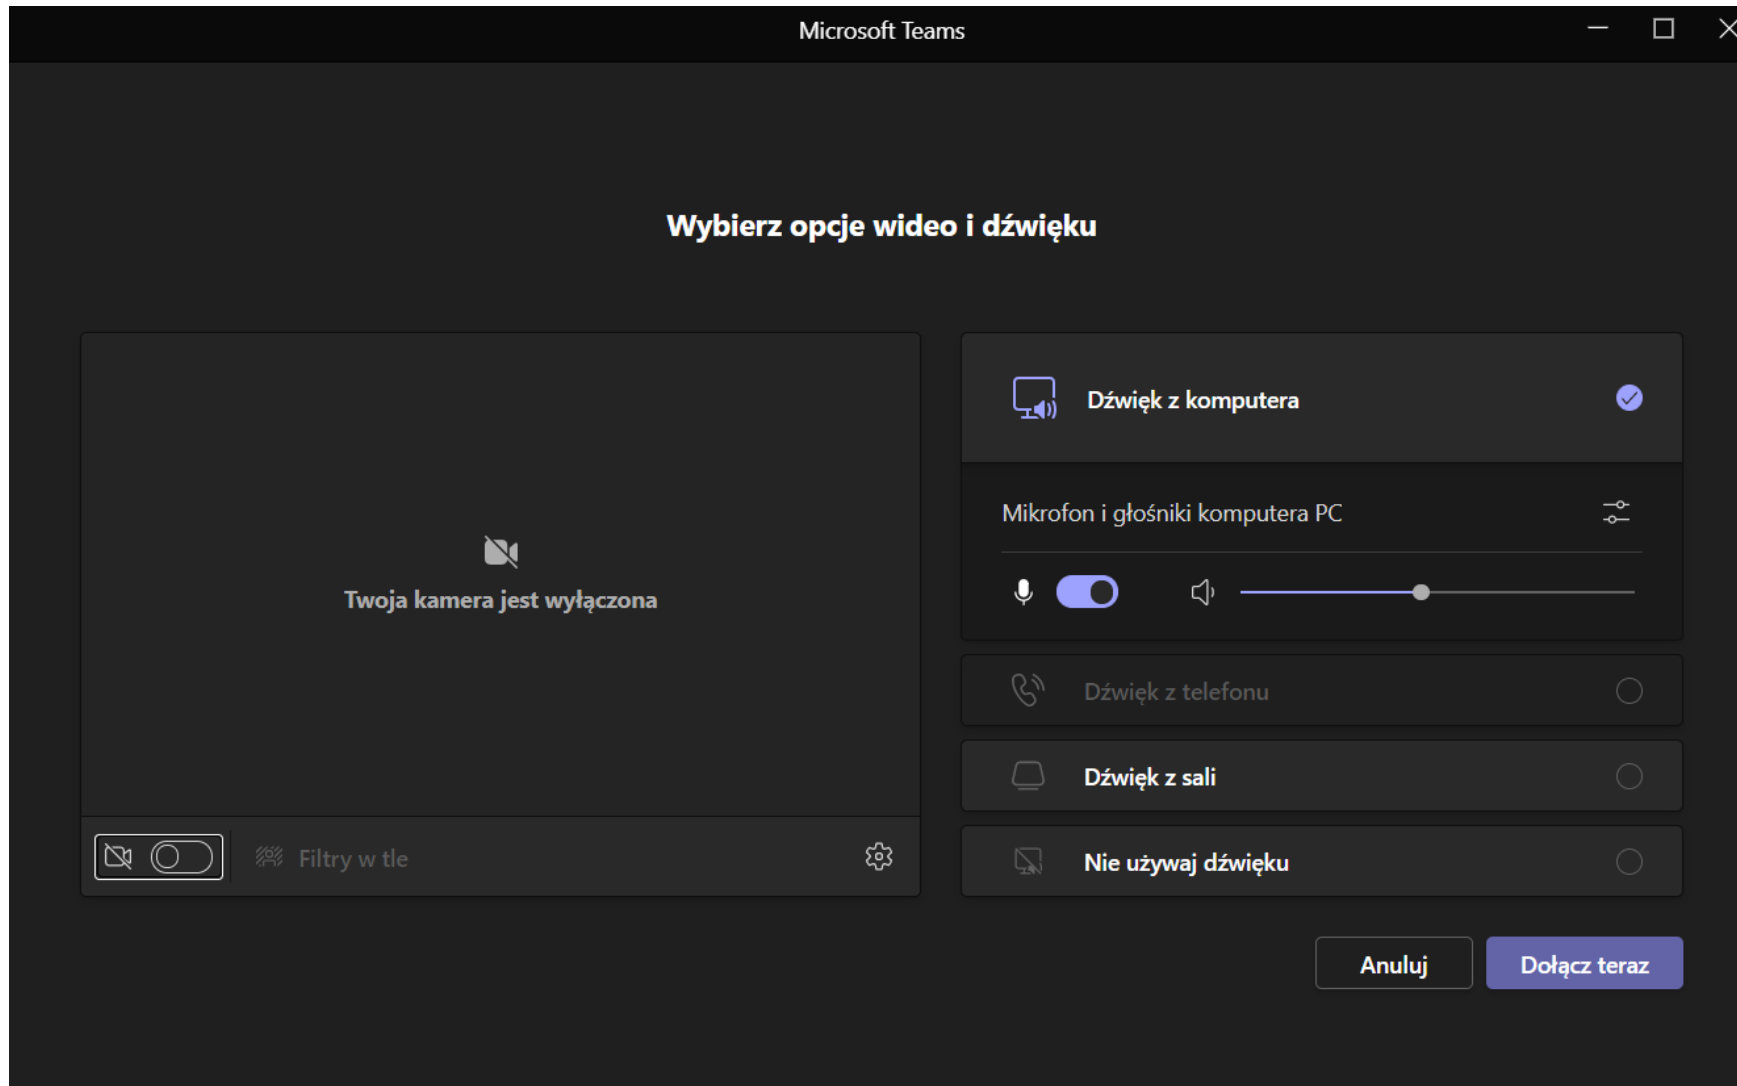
Microsoft Teams

Wybierz opcje wideo i dźwięku

Twoja kamera jest wyłączona

Filtry w tle

Dźwięk z komputera

Mikrofon i głośniki komputera PC

Dźwięk z telefonu

Dźwięk z sali

Nie używaj dźwięku

Anuluj

Dołącz teraz